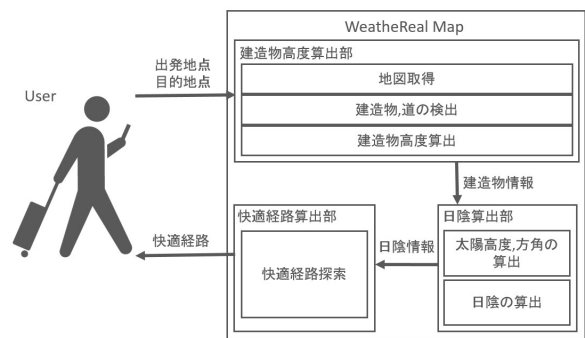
WeatheReal Map

User

出発地点
目的地点

建造物高度算出部

地図取得

建造物,道の検出

建造物高度算出

建造物情報

快適経路

快適経路算出部

快適経路探索

日陰情報

日陰算出部

太陽高度,方角の算出

日陰の算出